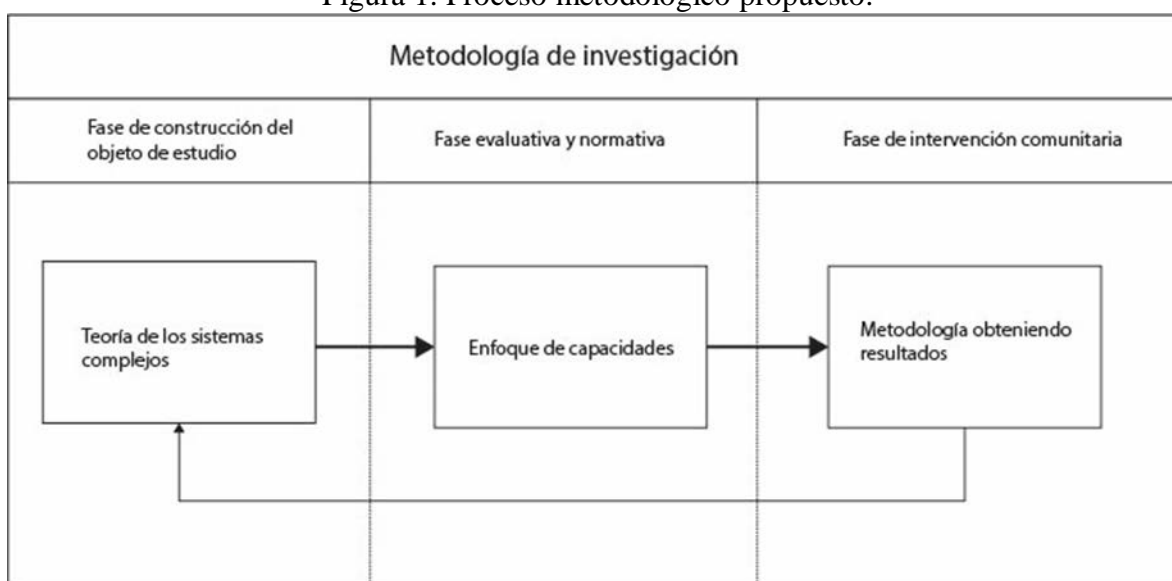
Figura 1. Proceso metodológico propuesto.

Metodología de investigación

Fase de construcción del objeto de estudio

Fase evaluativa y normativa

Fase de intervención comunitaria

Teoría de los sistemas complejos

Enfoque de capacidades

Metodología obteniendo resultados